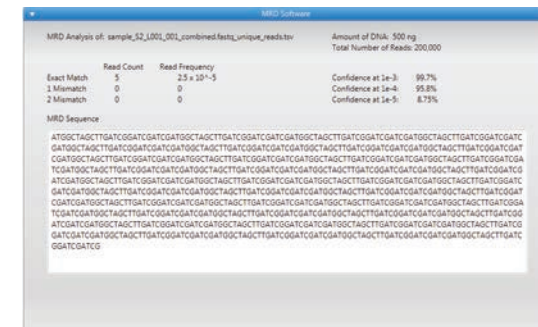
MRD Software

MRD Analysis of: sample_S2_L001_001_combined.fastq_unique_reads.tsv

Amount of DNA: 500 ng
Total Number of Reads: 200,000

| | Read Count | Read Frequency |
|---|---|---|
| Exact Match | 5 | 2.5 x 10^-5 |
| 1 Mismatch | 0 | 0 |
| 2 Mismatch | 0 | 0 |

Confidence at 1e-3: 99.7%
Confidence at 1e-4: 95.8%
Confidence at 1e-5: 8.75%

MRD Sequence

ATGGCTAGCTTGATCGGATCGATCGATGGCTAGCTTGATCGGATCGATCGATGGCTAGCTTGATCGGATCGATCGATGGCTAGCTTGATCGGATCGATCGATGGCTAGCTTGATCGGATCGATCGATGGCTAGCTTGATCGGATCGATCGATGGCTAGCTTGATCGGATCGATCGATGGCTAGCTTGATCGGATCGATCGATGGCTAGCTTGATCGGATCGATCGATGGCTAGCTTGATCGGATCGATCGATGGCTAGCTTGATCGGATCGATCGATGGCTAGCTTGATCGGATCGATCGATGGCTAGCTTGATCGGATCGATCGATGGCTAGCTTGATCGGATCGATCGATGGCTAGCTTGATCGGATCGATCGATGGCTAGCTTGATCGGATCGATCGATGGCTAGCTTGATCGGATCGATCGATGGCTAGCTTGATCGGATCGATCGATGGCTAGCTTGATCGGATCGATCGATGGCTAGCTTGATCGGATCGATCGATGGCTAGCTTGATCGGATCGATCGATGGCTAGCTTGATCGGATCGATCGATGGCTAGCTTGATCGGATCGATCGATGGCTAGCTTGATCGGATCGATCGATGGCTAGCTTGATCGGATCGATCGATGGCTAGCTTGATCGGATCGATCGATGGCTAGCTTGATCGGATCGATCGATGGCTAGCTTGATCGGATCGATCGATGGCTAGCTTGATCGGATCGATCGATGGCTAGCTTGATCGGATCGATCGATGGCTAGCTTGATCGGATCGATCGATGGCTAGCTTGATCGGATCGATCGATGGCTAGCTTGATCGGATCGATCGATGGCTAGCTTGATCGGATCGATCGATGGCTAGCTTGATCGGATCGATCGATGGCTAGCTTGATCGGATCGATCGATGGCTAGCTTGATCGGATCGATCGATGGCTAGCTTGATCGGATCGATCGATGGCTAGCTTGATCGGATCGATCGATGGCTAGCTTGATCGGATCGATCG